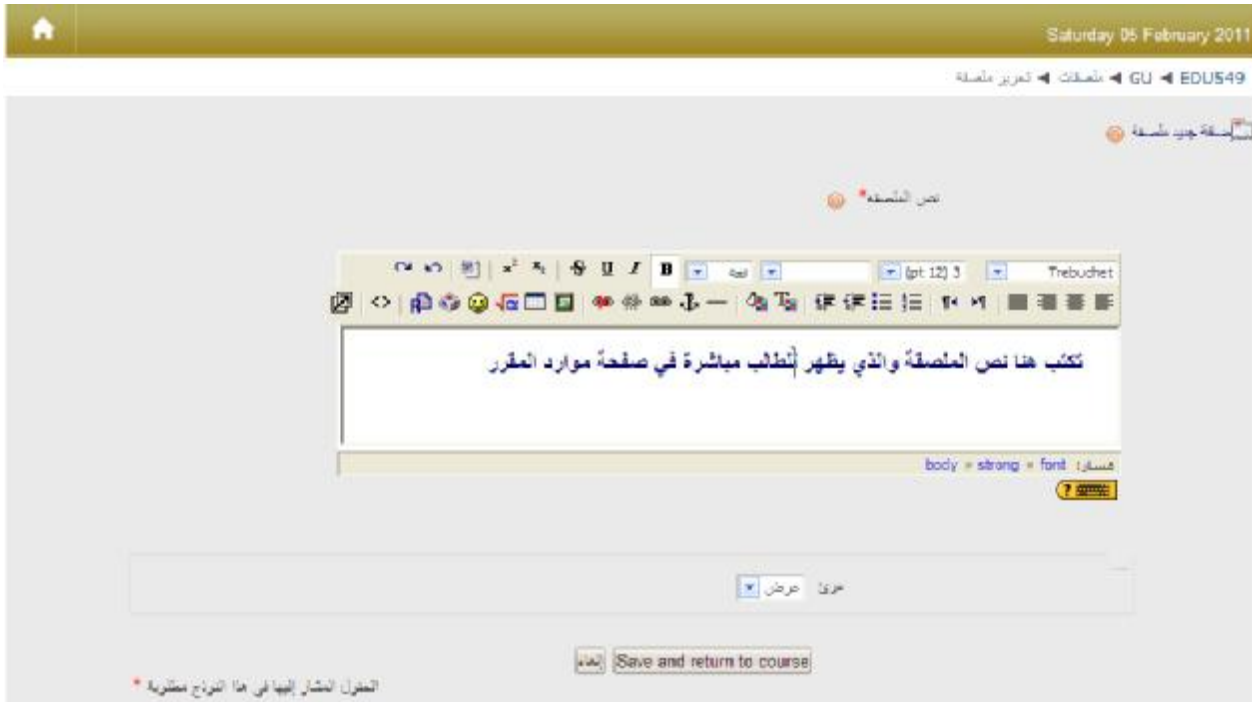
Saturday 05 February 2011

EDU549 ◄ GU ◄ ملصقات ◄ تحرير ملصقة

لصقة جديد ملصقة

نص الملصقة*

Trebuchet
3 (12 pt)
لغة
B I U S $x_2$ $x^2$

تكتب هنا نص الملصقة والذي يظهر للطالب مباشرة في صفحة موارد المقرر

المسار: body » strong » font

مرئي: عرض

Save and return to course إلغاء

الحقول المشار إليها في هذا النموذج مطلوبة *